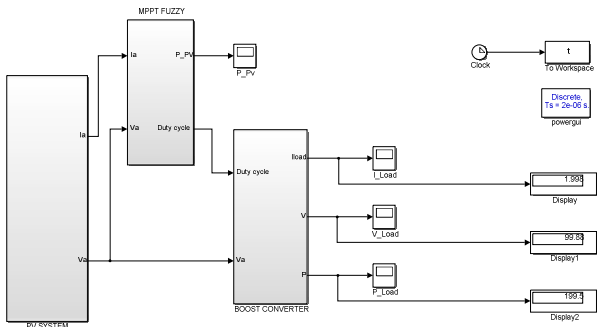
MPPT FUZZY

Ia

P_PV

Va

Duty cycle

P_Pv

Clock

t

To Workspace

Discrete, Ts = 2e-06 s.

powergui

Ia

Va

PV SYSTEM

Duty cycle

Va

Iload

V

P

BOOST CONVERTER

I_Load

V_Load

P_Load

1.996

Display

99.88

Display1

199.5

Display2